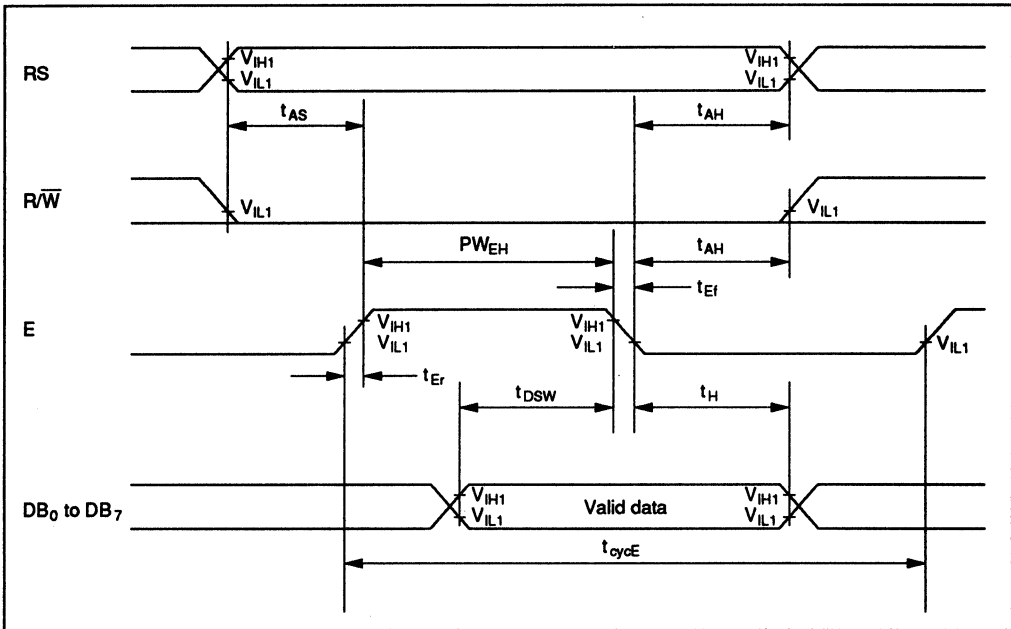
RS

$V_{IH1}$
$V_{IL1}$

$V_{IH1}$
$V_{IL1}$

$t_{AS}$

$t_{AH}$

$R/\overline{W}$

$V_{IL1}$

$V_{IL1}$

$PW_{EH}$

$t_{AH}$

$t_{Ef}$

E

$V_{IH1}$
$V_{IL1}$

$V_{IH1}$
$V_{IL1}$

$V_{IL1}$

$t_{Er}$

$t_{DSW}$

$t_H$

$DB_0$ to $DB_7$

$V_{IH1}$
$V_{IL1}$

Valid data

$V_{IH1}$
$V_{IL1}$

$t_{cycE}$